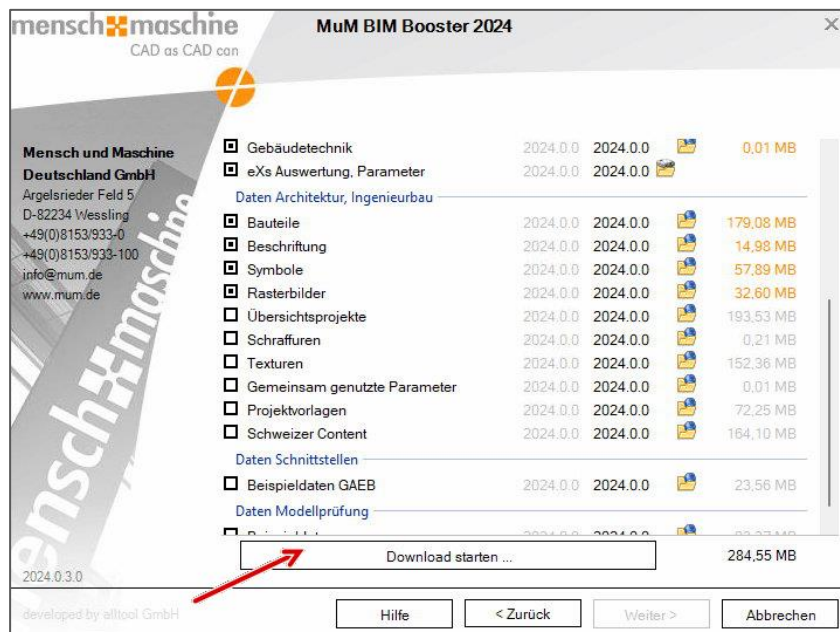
mensch maschine
CAD as CAD can

MuM BIM Booster 2024

Mensch und Maschine Deutschland GmbH
Argelsrieder Feld 5
D-82234 Wessling
+49(0)8153/933-0
+49(0)8153/933-100
info@mum.de
www.mum.de

| | | | |
|---|---|---|---|
| Gebäudetechnik | 2024.0.0 | 2024.0.0 | 0,01 MB |
| eXs Auswertung, Parameter | 2024.0.0 | 2024.0.0 | |

Daten Architektur, Ingenieurbau

| | | | |
|---|---|---|---|
| Bauteile | 2024.0.0 | 2024.0.0 | 179,08 MB |
| Beschriftung | 2024.0.0 | 2024.0.0 | 14,98 MB |
| Symbole | 2024.0.0 | 2024.0.0 | 57,89 MB |
| Rasterbilder | 2024.0.0 | 2024.0.0 | 32,60 MB |
| Übersichtsprojekte | 2024.0.0 | 2024.0.0 | 193,53 MB |
| Schraffuren | 2024.0.0 | 2024.0.0 | 0,21 MB |
| Texturen | 2024.0.0 | 2024.0.0 | 152,36 MB |
| Gemeinsam genutzte Parameter | 2024.0.0 | 2024.0.0 | 0,01 MB |
| Projektvorlagen | 2024.0.0 | 2024.0.0 | 72,25 MB |
| Schweizer Content | 2024.0.0 | 2024.0.0 | 164,10 MB |

Daten Schnittstellen

| | | | |
|---|---|---|---|
| Beispieldaten GAEB | 2024.0.0 | 2024.0.0 | 23,56 MB |

Daten Modellprüfung

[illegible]

Download starten ...
284,55 MB

2024.0.3.0

developed by alltool GmbH

Hilfe
< Zurück
Weiter >
Abbrechen